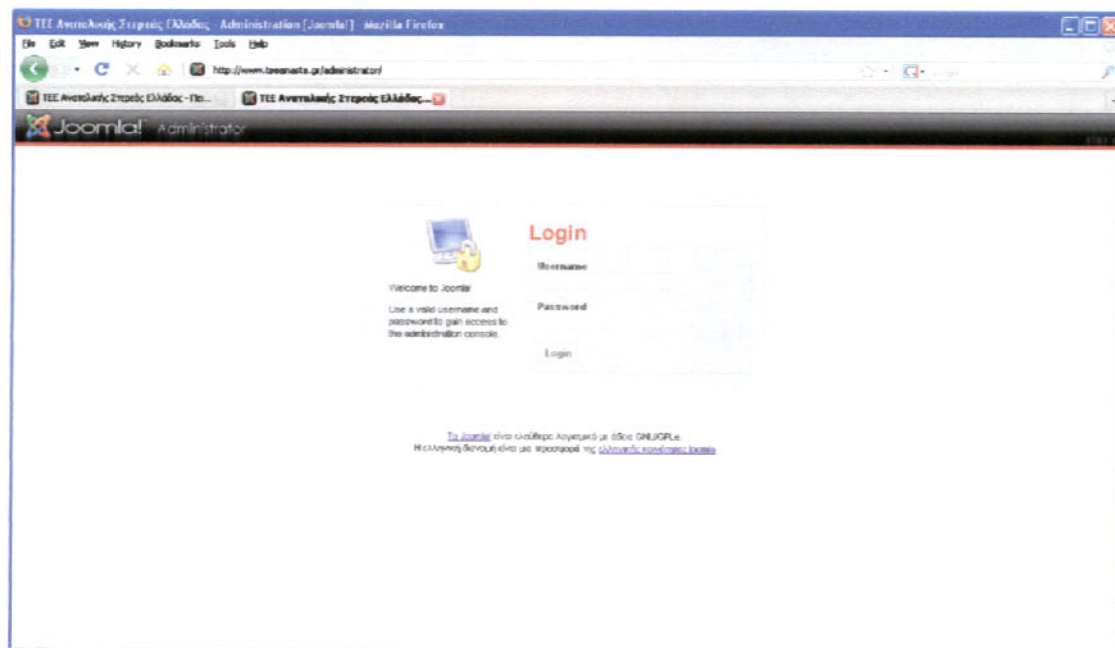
TEE Ανατολικής Στερεάς Ελλάδας - Administration [Joomla!] - Mozilla Firefox

File Edit View History Bookmarks Tools Help

http://www.teeanste.gr/administrator/

TEE Ανατολικής Στερεάς Ελλάδας - Πε...

TEE Ανατολικής Στερεάς Ελλάδας...

Joomla! Administrator

Login

Welcome to Joomla!

Use a valid username and password to gain access to the administration console.

Username

Password

Login

To Joomla! είναι ελεύθερο λογισμικό με άδεια GNU/GPL.
Η ελληνική διανομή είναι μια προσφορά της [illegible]